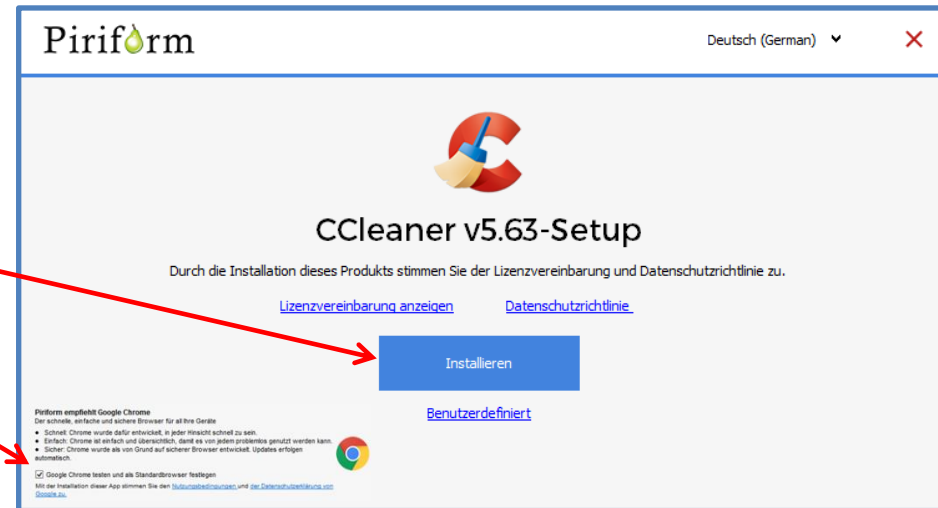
Piriform

Deutsch (German)

CCleaner v5.63-Setup

Durch die Installation dieses Produkts stimmen Sie der Lizenzvereinbarung und Datenschutzrichtlinie zu.

Lizenzvereinbarung anzeigen

Datenschutzrichtlinie

Installieren

Benutzerdefiniert

Piriform empfiehlt Google Chrome
Der schnelle, einfache und sichere Browser für all Ihre Geräte
• Schnell: Chrome wurde dafür entwickelt, in jeder Hinsicht schnell zu sein.
• Einfach: Chrome ist einfach und übersichtlich, damit es von jedem problemlos genutzt werden kann.
• Sicher: Chrome wurde als von Grund auf sicherer Browser entwickelt. Updates erfolgen automatisch.

Google Chrome testen und als Standardbrowser festlegen

Mit der Installation dieser App stimmen Sie den Nutzungsbedingungen und der Datenschutzerklärung von Google zu.